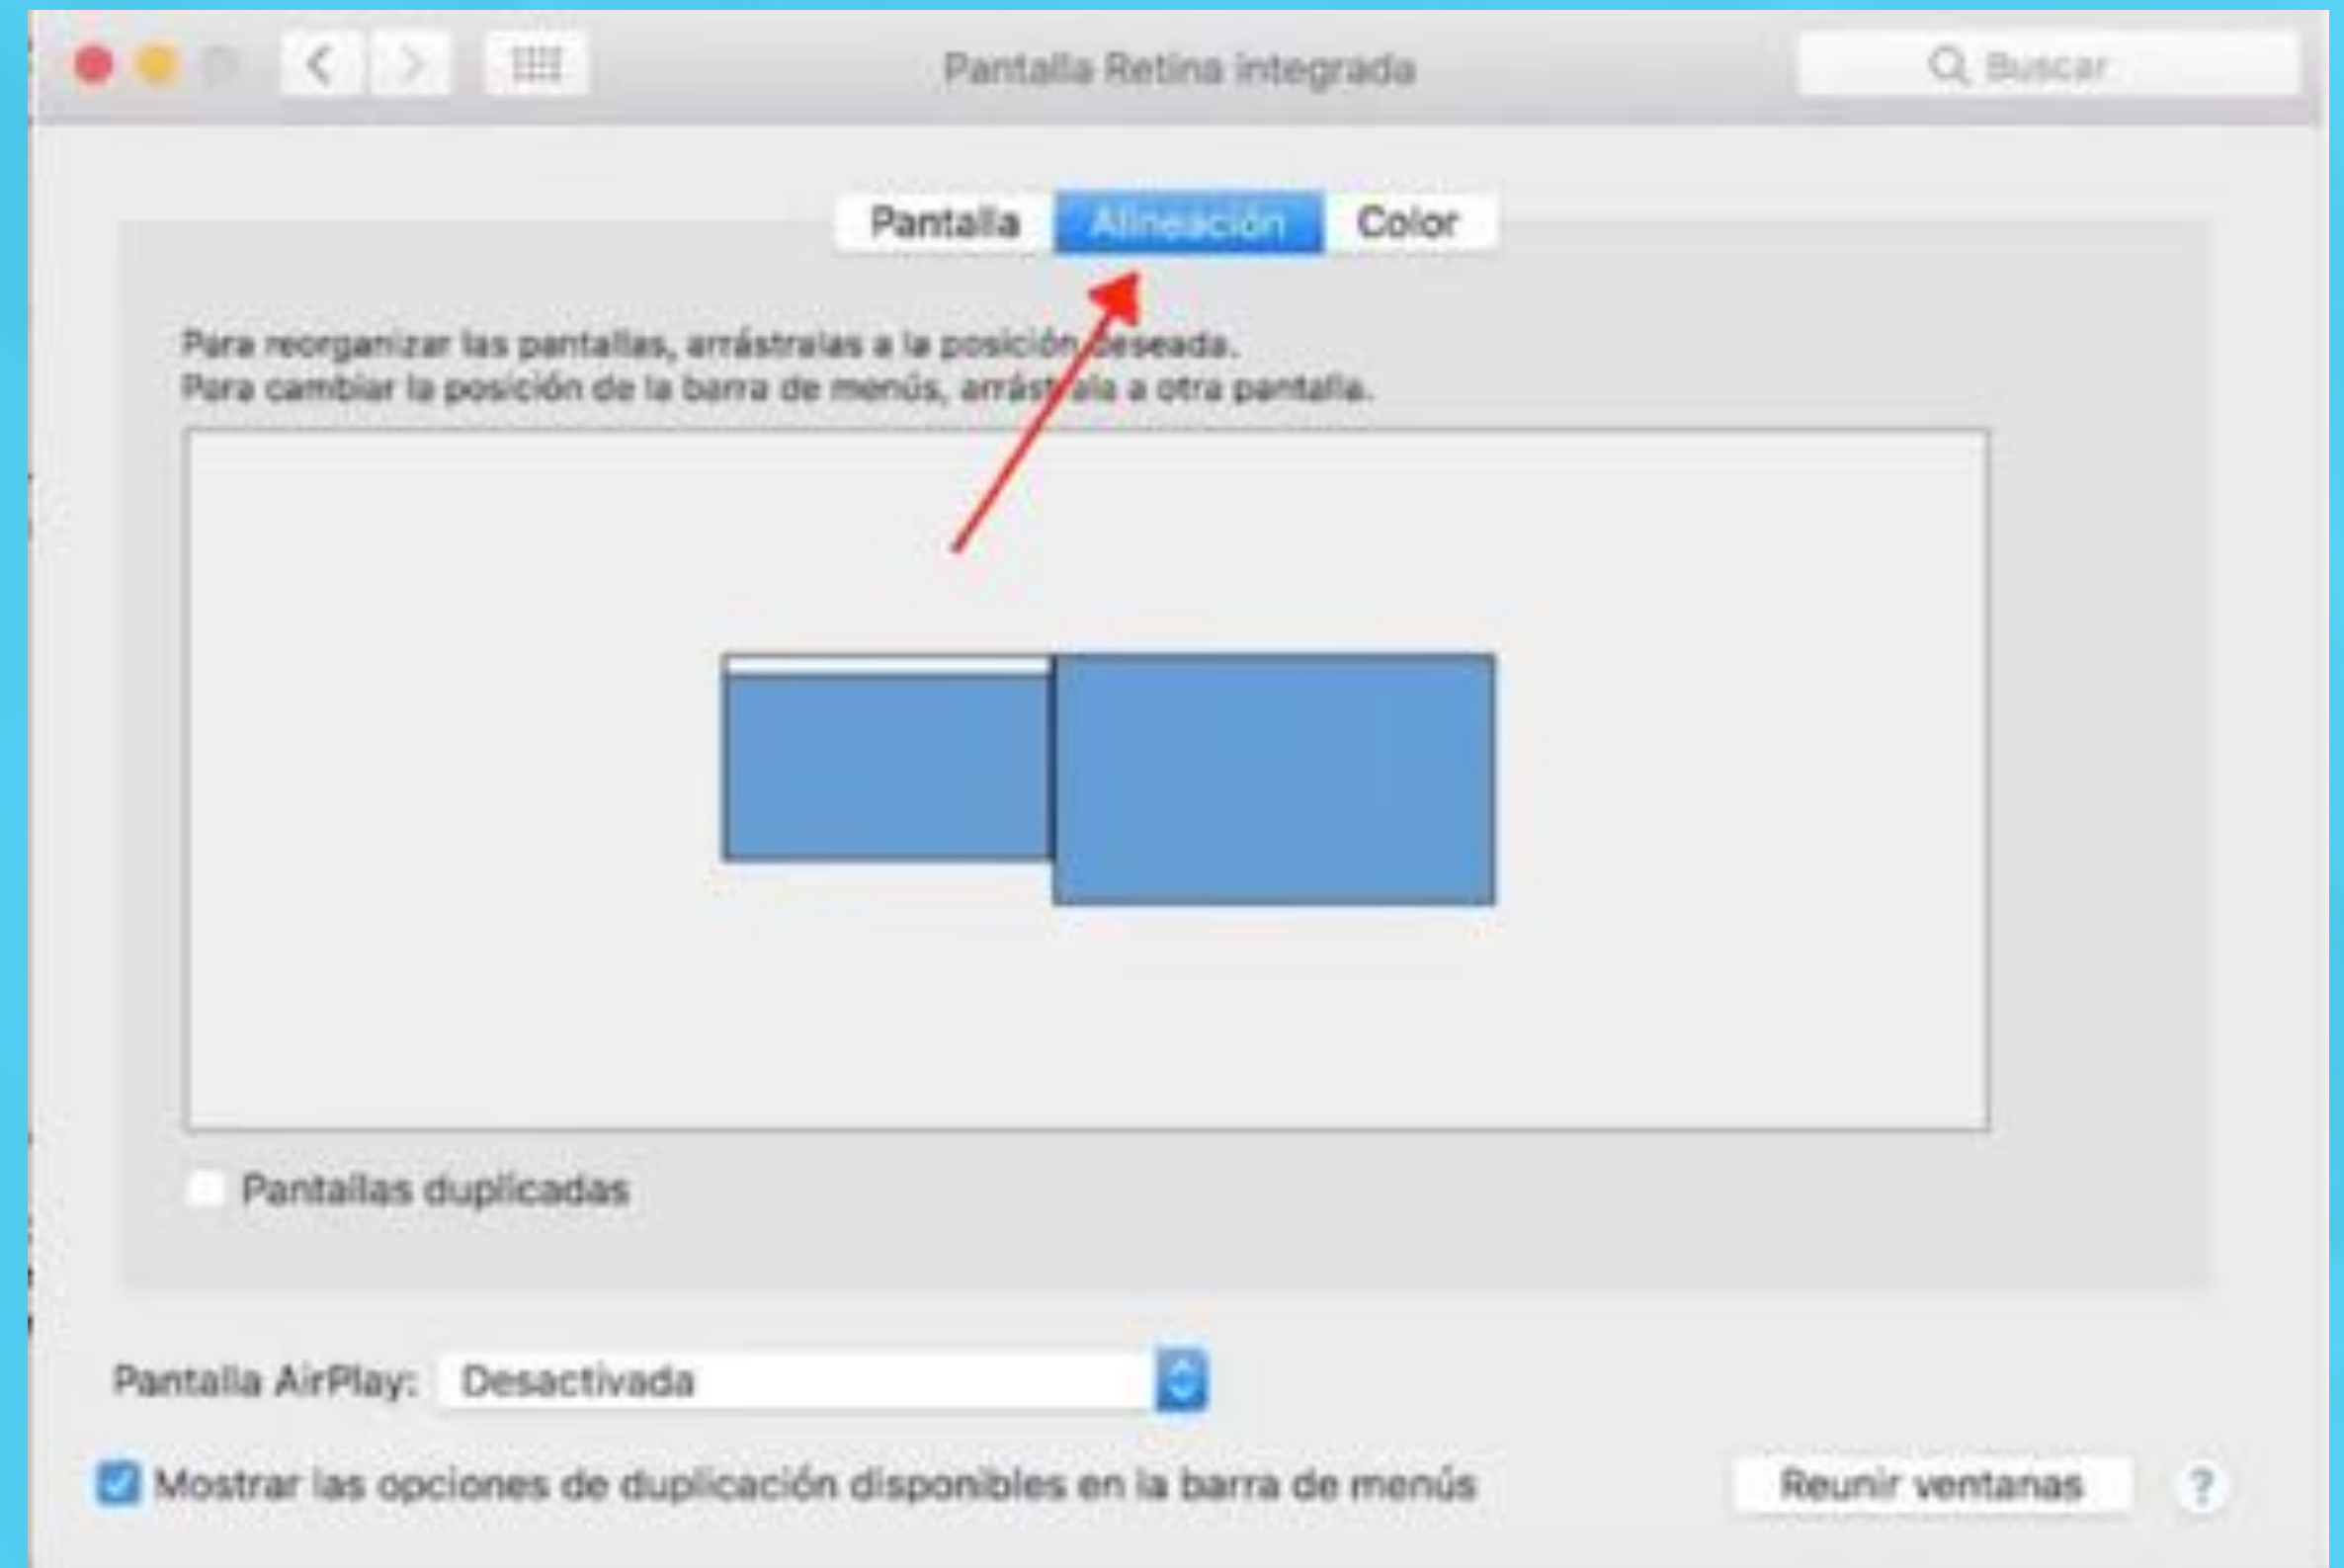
Pantalla Retina integrada

Buscar

Pantalla Alineación Color

Para reorganizar las pantallas, arrástralas a la posición deseada.
Para cambiar la posición de la barra de menús, arrástrala a otra pantalla.

Pantallas duplicadas

Pantalla AirPlay: Desactivada

Mostrar las opciones de duplicación disponibles en la barra de menús

Reunir ventanas

?